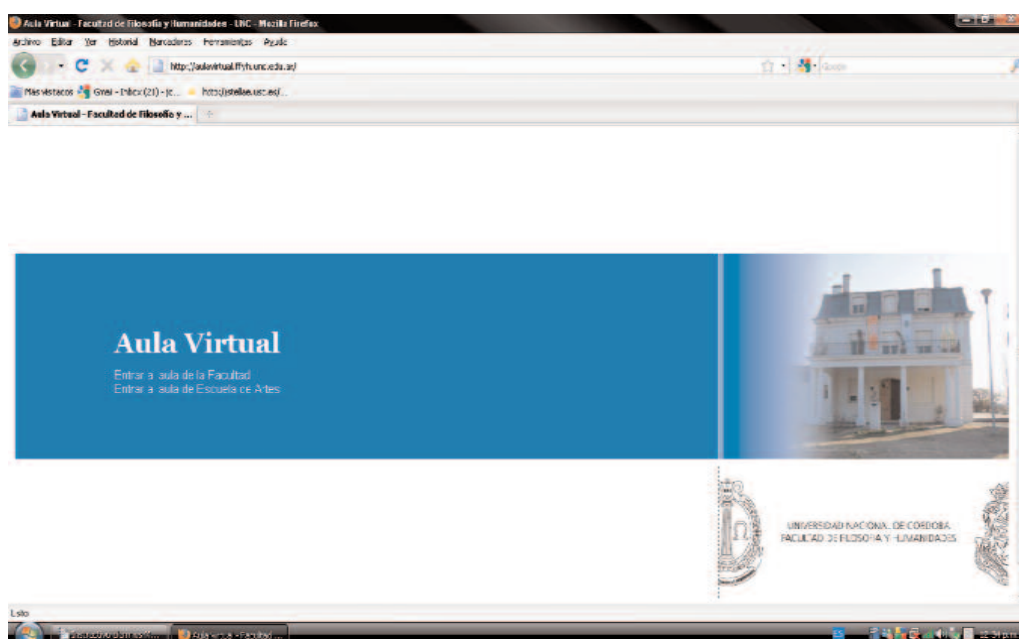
Aula Virtual - Facultad de Filosofía y Humanidades - UNC - Mozilla Firefox

Archivo Editar Ver Historial Marcadores Herramientas Ayuda

http://aulavirtual.ffyh.unc.edu.ar/

Google

Más visitados Gmail - Inbox (21) - jc... http://stellae.usc.es/...

Aula Virtual - Facultad de Filosofía y ...

Aula Virtual

Entrar al aula de la Facultad
Entrar al aula de Escuela de Artes

UNIVERSIDAD NACIONAL DE CORDOBA
FACULTAD DE FILOSOFIA Y HUMANIDADES

Listo

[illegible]

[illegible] - Facultad ...